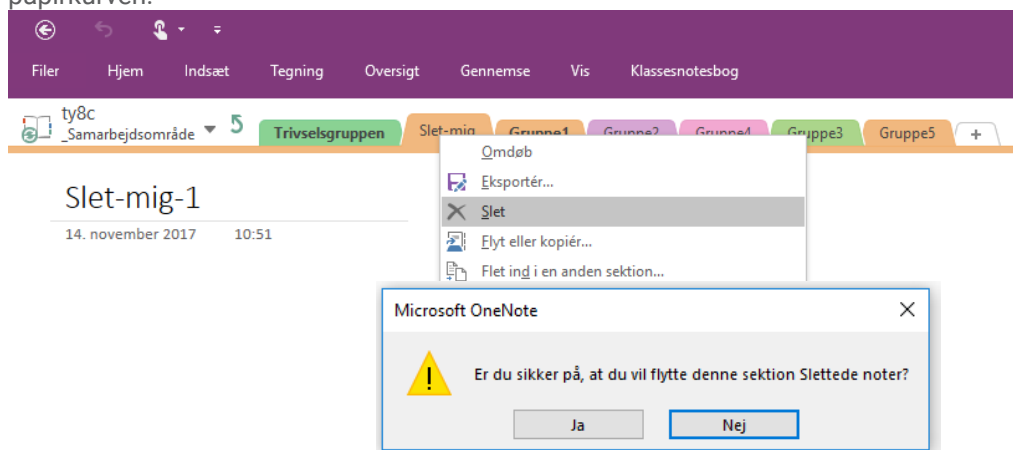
papirkurven.

Filer Hjem Indsæt Tegning Oversigt Gennemse Vis Klassenotesbog

ty8c
_Samarbejdsområde

Trivselsgruppen Slet-mig Gruppe1 Gruppe2 Gruppe4 Gruppe3 Gruppe5 +

Slet-mig-1
14. november 2017 10:51

Omdøb
Eksportér...
Slet
Flyt eller kopiér...
Flet ind i en anden sektion...

Microsoft OneNote

Er du sikker på, at du vil flytte denne sektion Slettede noter?

Ja Nej